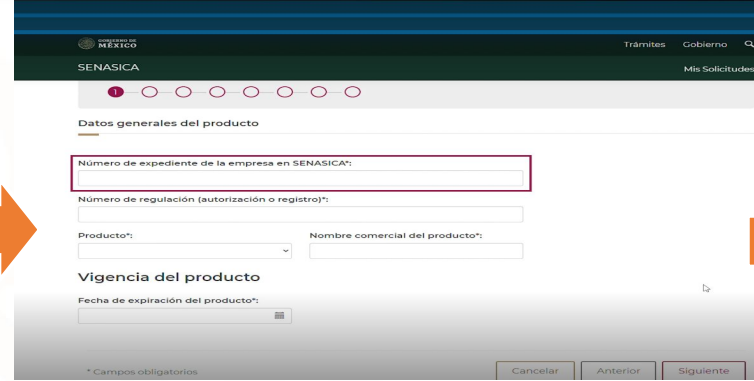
GOBIERNO DE MÉXICO

Trámites Gobierno

SENASICA

Mis Solicitudes

1

Datos generales del producto

Número de expediente de la empresa en SENASICA*:

Número de regulación (autorización o registro)*:

Producto*:

Nombre comercial del producto*:

Vigencia del producto

Fecha de expiración del producto*:

* Campos obligatorios

Cancelar

Anterior

Siguiente